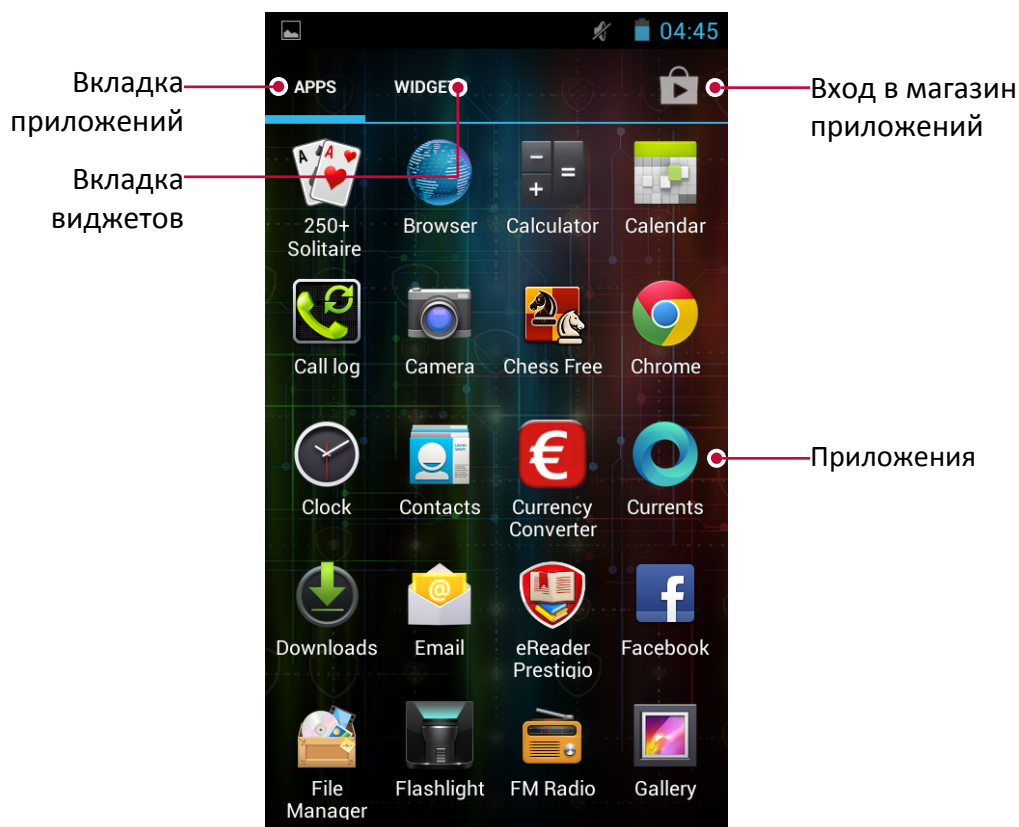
04:45

Вкладка приложений

APPS

WIDGE

Вход в магазин приложений

Вкладка виджетов

250+ Solitaire

Browser

Calculator

Calendar

Call log

Camera

Chess Free

Chrome

Clock

Contacts

Currency Converter

Currents

Приложения

Downloads

Email

eReader Prestigio

Facebook

File Manager

Flashlight

FM Radio

Gallery